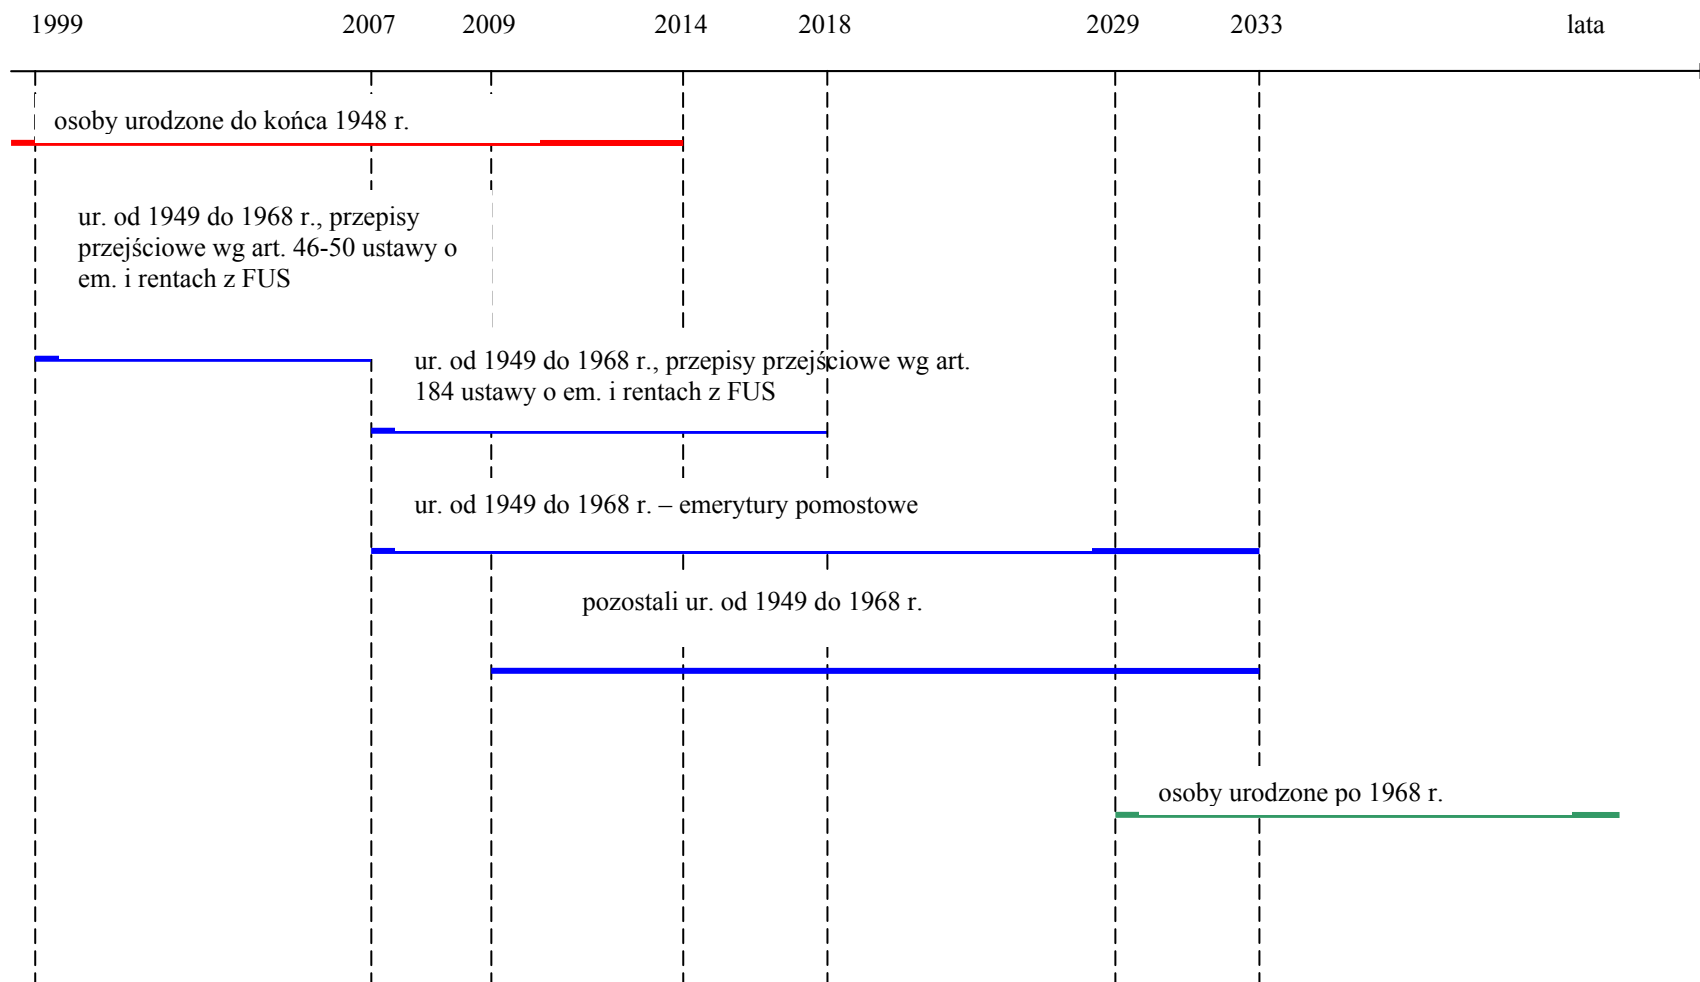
1999 2007 2009 2014 2018 2029 2033 lata

osoby urodzone do końca 1948 r.

ur. od 1949 do 1968 r., przepisy przejściowe wg art. 46-50 ustawy o em. i rentach z FUS

ur. od 1949 do 1968 r., przepisy przejściowe wg art. 184 ustawy o em. i rentach z FUS

ur. od 1949 do 1968 r. – emerytury pomostowe

pozostali ur. od 1949 do 1968 r.

osoby urodzone po 1968 r.